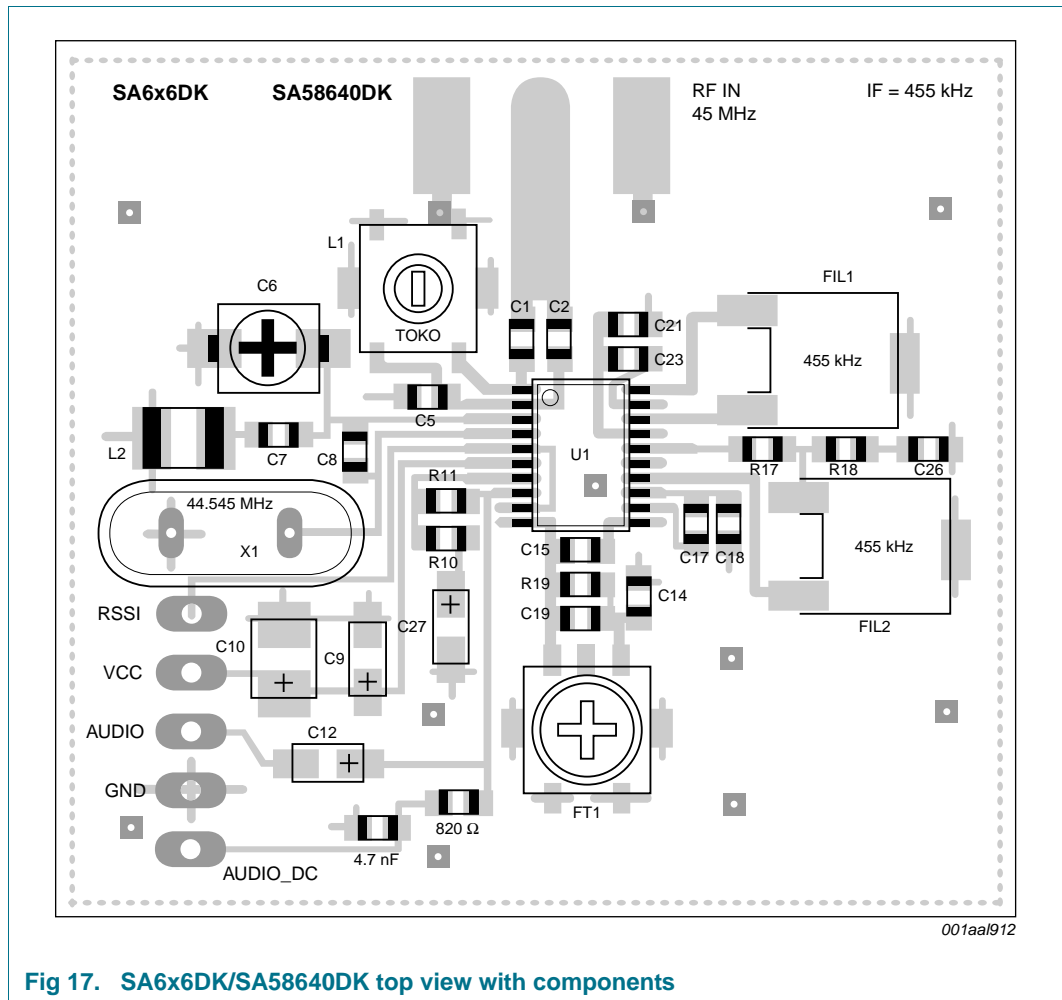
SA6x6DK SA58640DK

RF IN
45 MHz

IF = 455 kHz

L1

C6

TOKO

C1 C2

C21

C23

FIL1

455 kHz

C5

L2

C7

C8

U1

R17 R18 C26

R11

44.545 MHz

X1

R10

C15

C17 C18

455 kHz

R19

C14

C19

FIL2

RSSI

C10

C9

C27

VCC

AUDIO

C12

GND

820 Ω

FT1

4.7 nF

AUDIO_DC

001aal912

Fig 17. SA6x6DK/SA58640DK top view with components